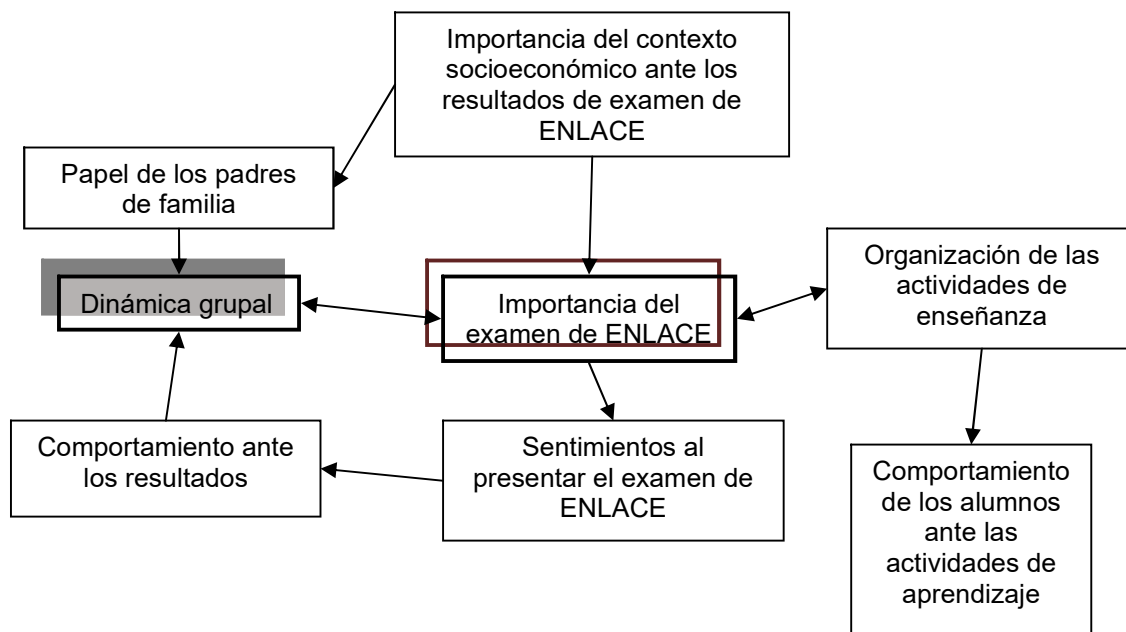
Importancia del contexto socioeconómico ante los resultados de examen de ENLACE

Papel de los padres de familia

Dinámica grupal

Importancia del examen de ENLACE

Organización de las actividades de enseñanza

Comportamiento ante los resultados

Sentimientos al presentar el examen de ENLACE

Comportamiento de los alumnos ante las actividades de aprendizaje